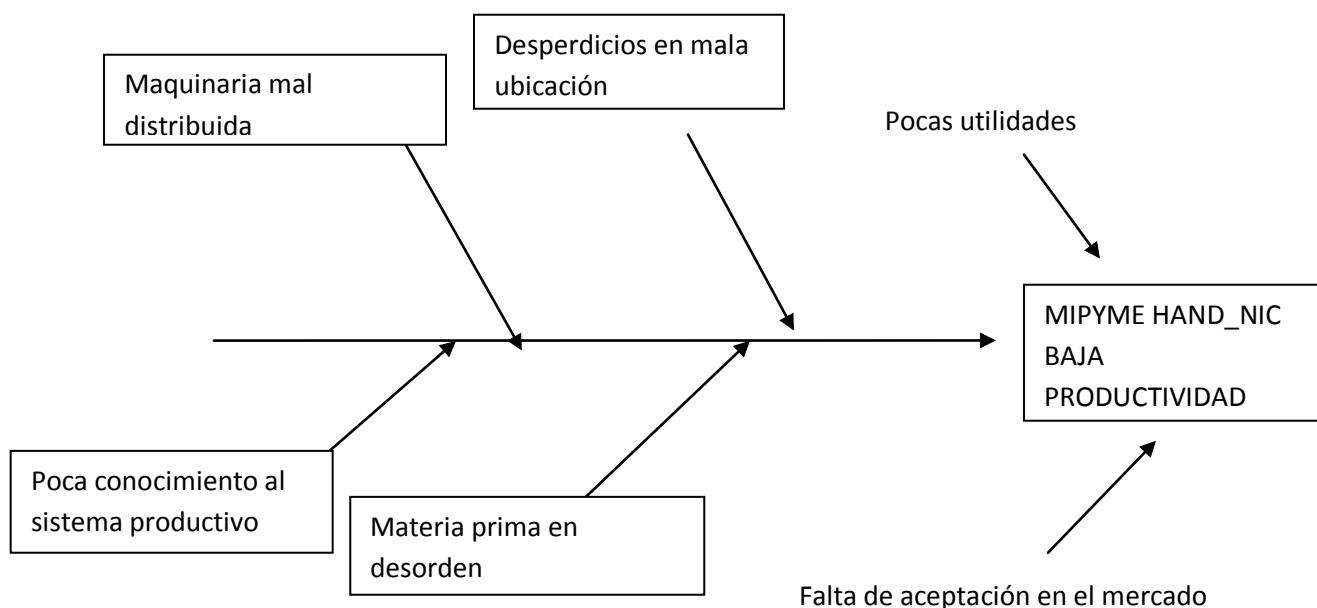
Desperdicios en mala ubicación

Maquinaria mal distribuida

Pocas utilidades

MIPYME HAND_NIC BAJA PRODUCTIVIDAD

Poca conocimiento al sistema productivo

Materia prima en desorden

Falta de aceptación en el mercado